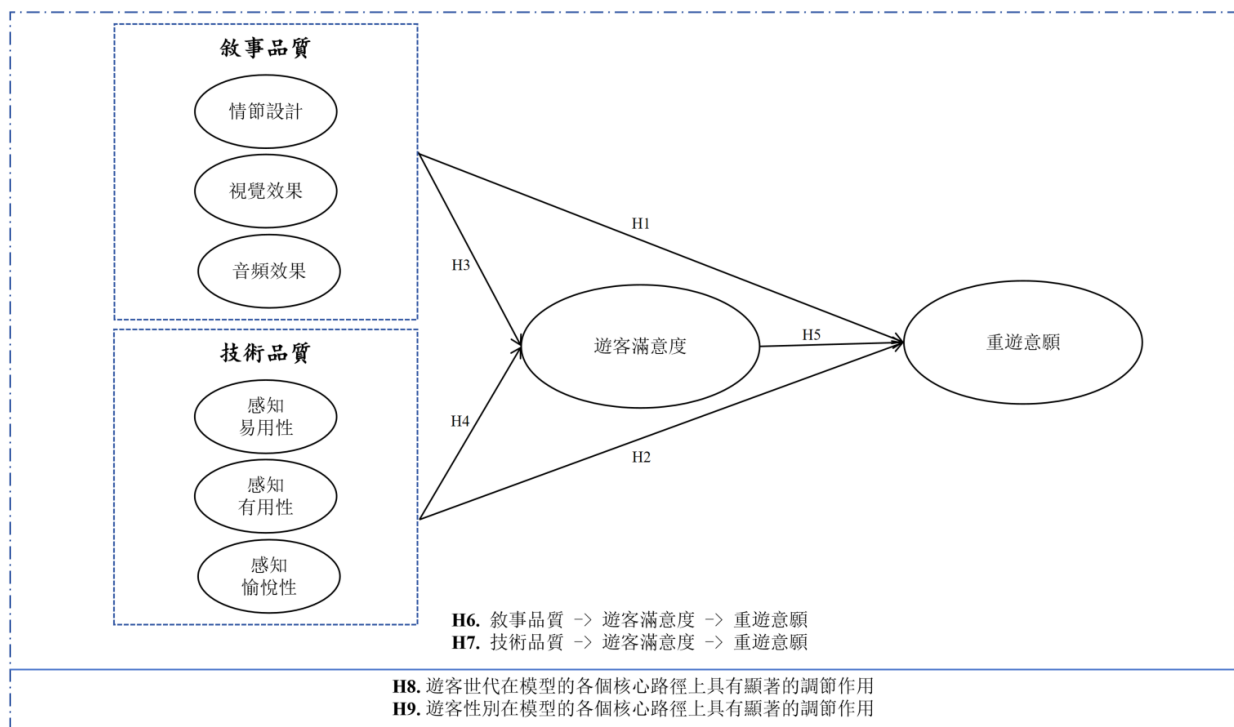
敘事品質

情節設計

視覺效果

音頻效果

技術品質

感知
易用性

感知
有用性

感知
愉悅性

H1

H3

H4

H2

遊客滿意度

H5

重遊意願

**H6.** 敘事品質 -> 遊客滿意度 -> 重遊意願
**H7.** 技術品質 -> 遊客滿意度 -> 重遊意願

**H8.** 遊客世代在模型的各個核心路徑上具有顯著的調節作用
**H9.** 遊客性別在模型的各個核心路徑上具有顯著的調節作用